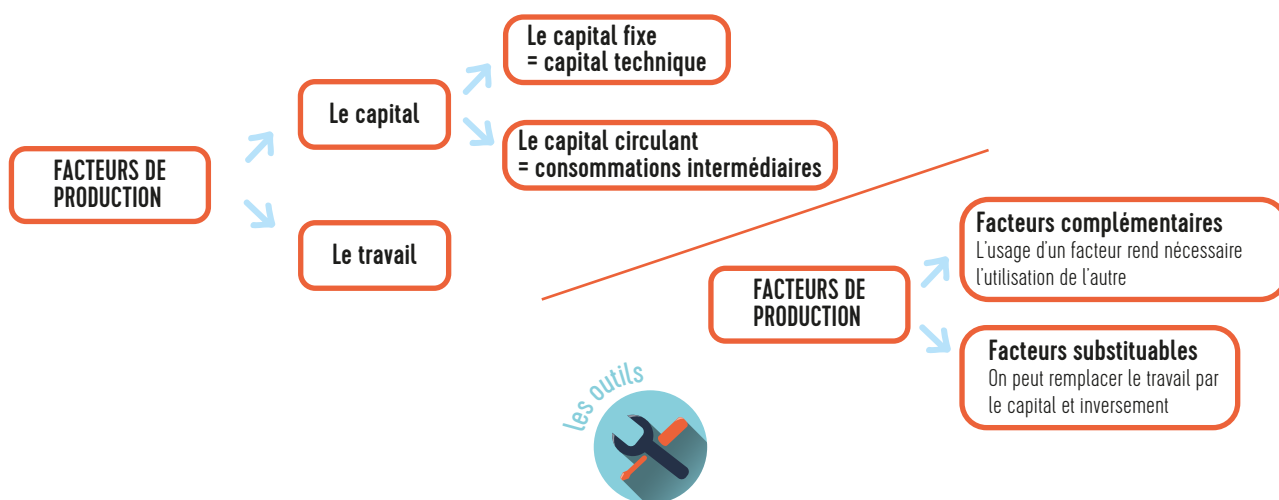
FACTEURS DE PRODUCTION

Le capital

Le capital fixe
= capital technique

Le capital circulant
= consommations intermédiaires

Le travail

FACTEURS DE PRODUCTION

Facteurs complémentaires
L'usage d'un facteur rend nécessaire l'utilisation de l'autre

Facteurs substituables
On peut remplacer le travail par le capital et inversement

les outils